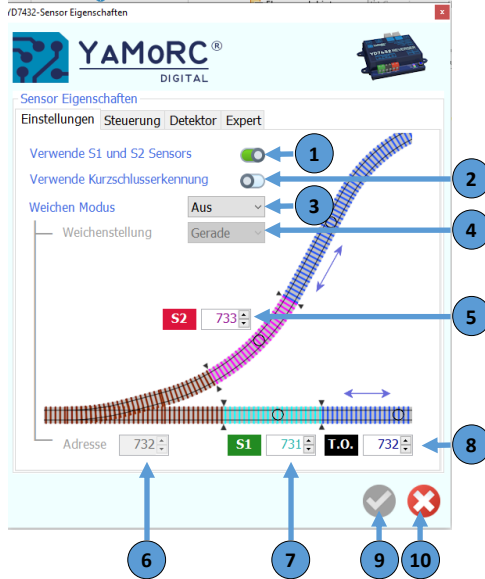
YD7432-Sensor Eigenschaften

x

YAMoRC®
DIGITAL

YD7432 REVERSER

Sensor Eigenschaften

Einstellungen | Steuerung | Detektor | Expert

Verwende S1 und S2 Sensors

1

Verwende Kurzschlusserkennung

2

Weichen Modus

Aus

3

Weichenstellung

Gerade

4

S2

733

5

Adresse

732

S1

731

T.O.

732

8

6

7

9

10